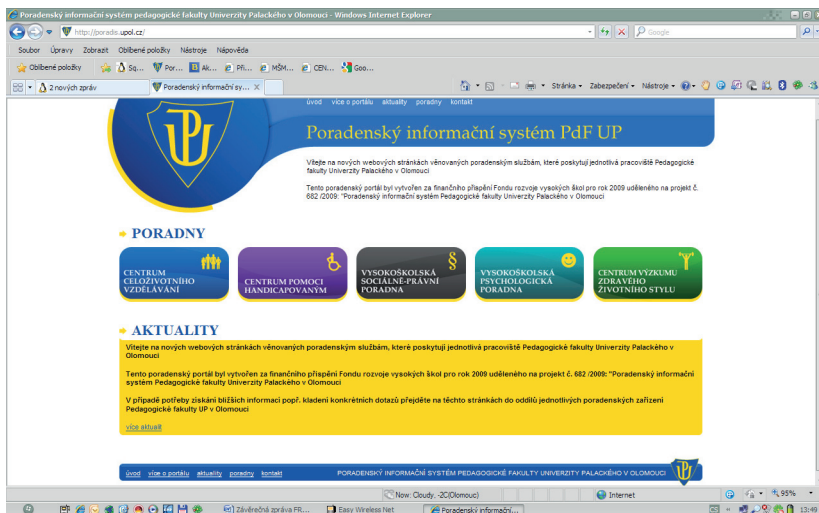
Poradenský informační systém pedagogické fakulty Univerzity Palackého v Olomouci - Windows Internet Explorer

http://poradis.upol.cz/

Google

Soubor Úpravy Zobrazit Oblíbené položky Nástroje Nápověda

Oblíbené položky Sq... Por... Ak... Při... MŠM... CEN... Goo...

2 nových zpráv Poradenský informační sy...

Stránka Zabezpečení Nástroje

úvod více o portálu aktuality poradny kontakt

Poradenský informační systém PdF UP

Vítejte na nových webových stránkách věnovaných poradenským službám, které poskytují jednotlivá pracoviště Pedagogické fakulty Univerzity Palackého v Olomouci

Tento poradenský portál byl vytvořen za finančního přispění Fondu rozvoje vysokých škol pro rok 2009 uděleného na projekt č. 682 /2009: "Poradenský informační systém Pedagogické fakulty Univerzity Palackého v Olomouci

PORADNY

CENTRUM CELOŽIVOTNÍHO VZDĚLÁVÁNÍ

CENTRUM POMOCI HANDICAPOVANÝM

VYSOKOŠKOLSKÁ SOCIÁLNĚ-PRÁVNÍ PORADNA

VYSOKOŠKOLSKÁ PSYCHOLOGICKÁ PORADNA

CENTRUM VÝZKUMU ZDRAVÉHO ŽIVOTNÍHO STYLU

AKTUALITY

Vítejte na nových webových stránkách věnovaných poradenským službám, které poskytují jednotlivá pracoviště Pedagogické fakulty Univerzity Palackého v Olomouci

Tento poradenský portál byl vytvořen za finančního přispění Fondu rozvoje vysokých škol pro rok 2009 uděleného na projekt č. 682 /2009: "Poradenský informační systém Pedagogické fakulty Univerzity Palackého v Olomouci

V případě potřeby získání bližších informací popř. kladení konkrétních dotazů přejděte na těchto stránkách do oddílů jednotlivých poradenských zařízení Pedagogické fakulty UP v Olomouci

více aktualit

úvod více o portálu aktuality poradny kontakt

PORADENSKÝ INFORMAČNÍ SYSTÉM PEDAGOGICKÉ FAKULTY UNIVERZITY PALACKÉHO V OLOMOUCI

Now: Cloudy, -2C(Olomouc)

Internet

95%

Závěrečná zpráva FR... Easy Wireless Net Poradenský informační...

13:49